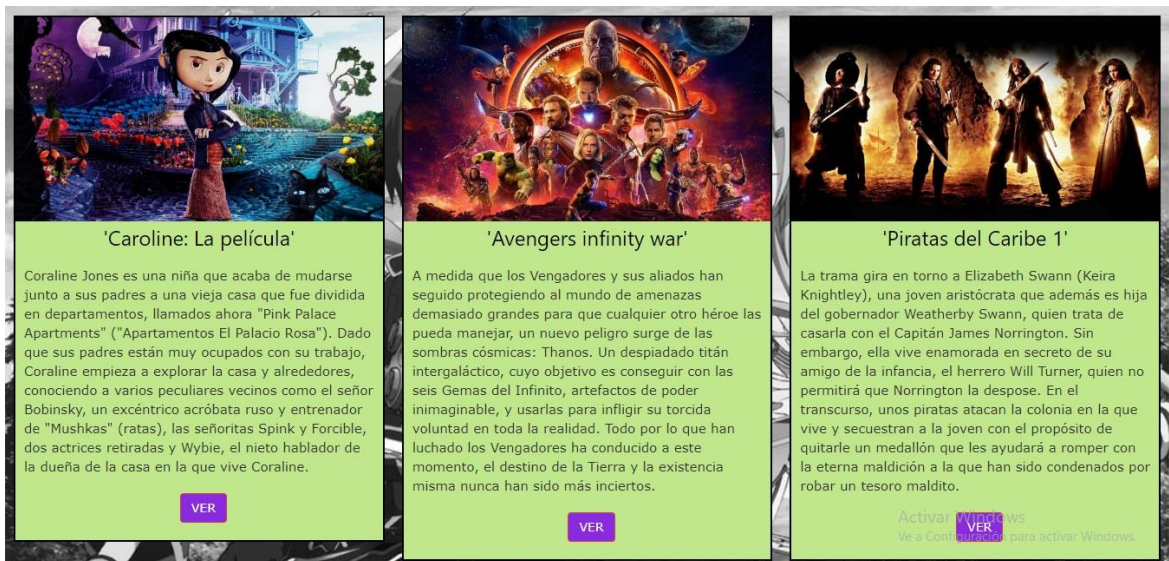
'Caroline: La película'

Coraline Jones es una niña que acaba de mudarse junto a sus padres a una vieja casa que fue dividida en departamentos, llamados ahora "Pink Palace Apartments" ("Apartamentos El Palacio Rosa"). Dado que sus padres están muy ocupados con su trabajo, Coraline empieza a explorar la casa y alrededores, conociendo a varios peculiares vecinos como el señor Bobinsky, un excéntrico acróbata ruso y entrenador de "Mushkas" (ratas), las señoritas Spink y Forcible, dos actrices retiradas y Wybie, el nieto hablador de la dueña de la casa en la que vive Coraline.

VER

'Avengers infinity war'

A medida que los Vengadores y sus aliados han seguido protegiendo al mundo de amenazas demasiado grandes para que cualquier otro héroe las pueda manejar, un nuevo peligro surge de las sombras cósmicas: Thanos. Un despiadado titán intergaláctico, cuyo objetivo es conseguir con las seis Gemas del Infinito, artefactos de poder inimaginable, y usarlas para infligir su torcida voluntad en toda la realidad. Todo por lo que han luchado los Vengadores ha conducido a este momento, el destino de la Tierra y la existencia misma nunca han sido más inciertos.

VER

'Piratas del Caribe 1'

La trama gira en torno a Elizabeth Swann (Keira Knightley), una joven aristócrata que además es hija del gobernador Weatherby Swann, quien trata de casarla con el Capitán James Norrington. Sin embargo, ella vive enamorada en secreto de su amigo de la infancia, el herrero Will Turner, quien no permitirá que Norrington la despose. En el transcurso, unos piratas atacan la colonia en la que vive y secuestran a la joven con el propósito de quitarle un medallón que les ayudará a romper con la eterna maldición a la que han sido condenados por robar un tesoro maldito.

Activar Windows
Ve a Configuración para activar Windows.

VER